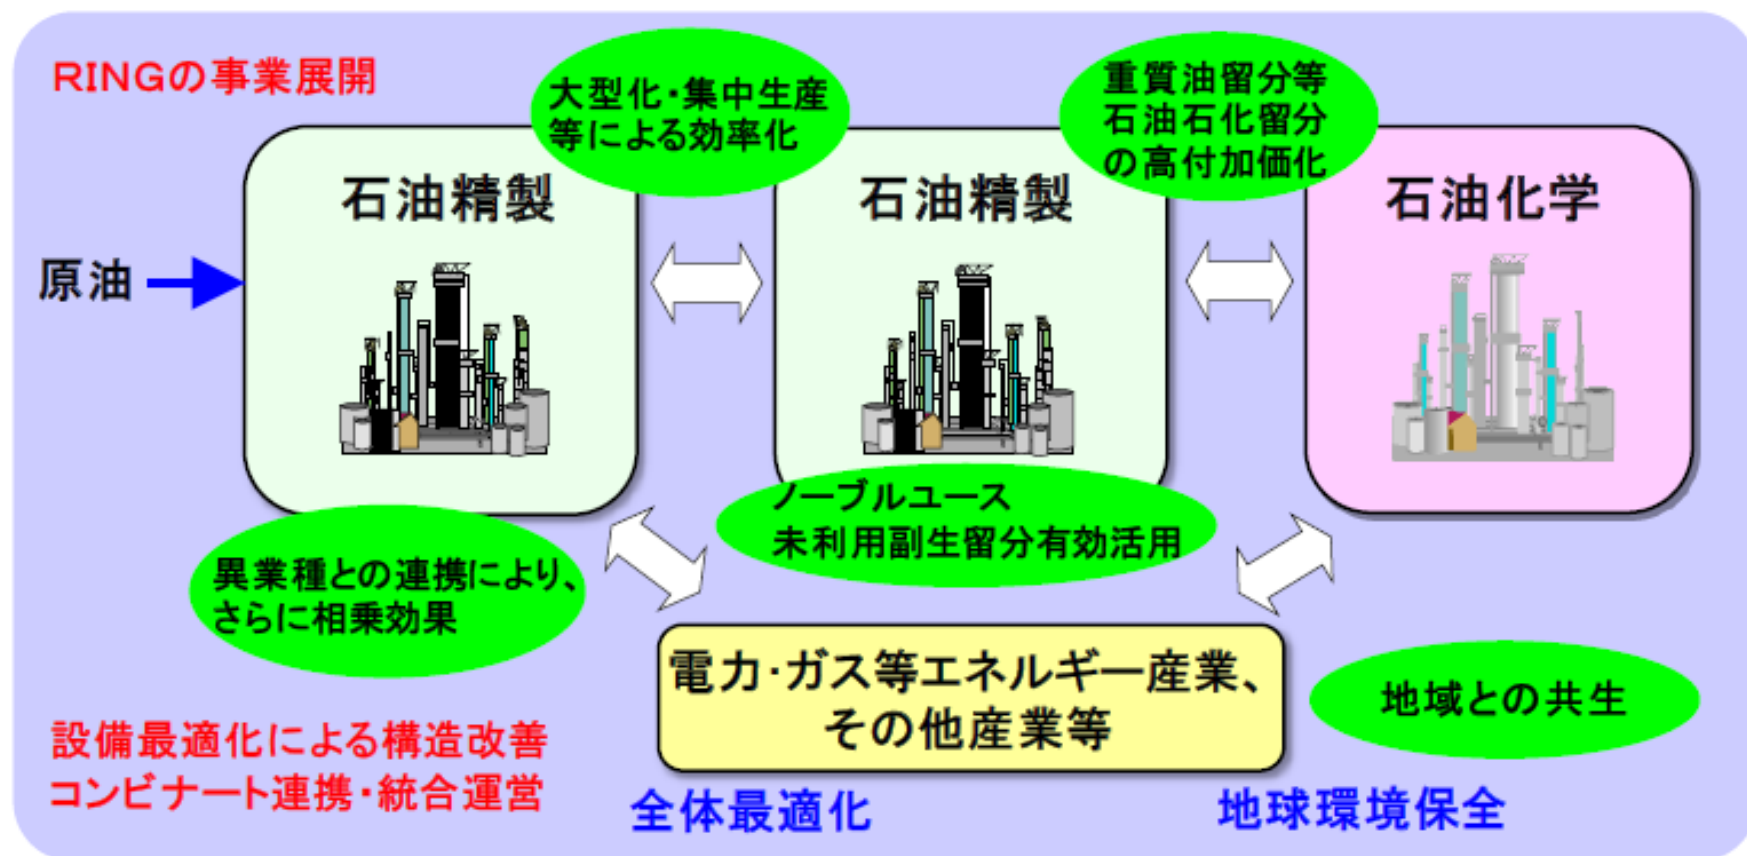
RINGの事業展開

大型化・集中生産等による効率化

重質油留分等石油石化留分の高付加価値化

原油

石油精製

石油精製

石油化学

ノーブルユース
未利用副生留分有効活用

異業種との連携により、さらに相乗効果

電力・ガス等エネルギー産業、その他産業等

地域との共生

設備最適化による構造改善
コンビナート連携・統合運営

全体最適化

地球環境保全